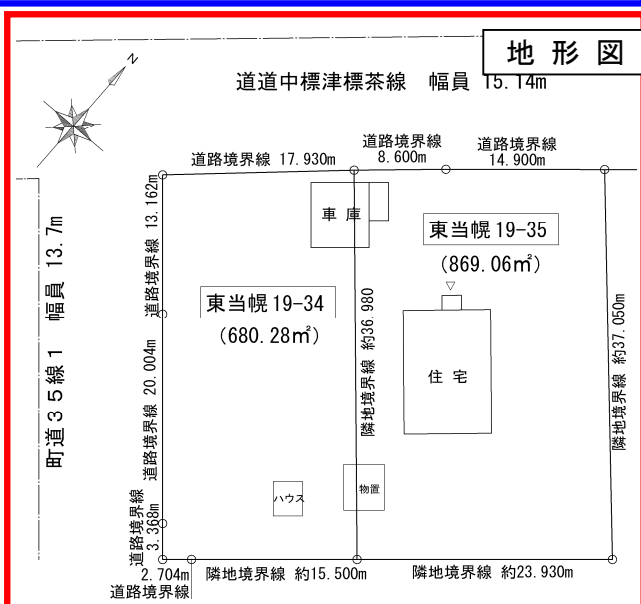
地形図

N

道道中標津標茶線　幅員 15.14m

道路境界線 17.930m

道路境界線 8.600m

道路境界線 14.900m

町道３５線１　幅員 13.7m

道路境界線 13.162m

車庫

東当幌 19-35

(869.06㎡)

東当幌 19-34

(680.28㎡)

隣地境界線 約36.980

住宅

隣地境界線 約37.050m

道路境界線 20.004m

ハウス

物置

道路境界線 3.368m

2.704m
道路境界線

隣地境界線 約15.500m

隣地境界線 約23.930m